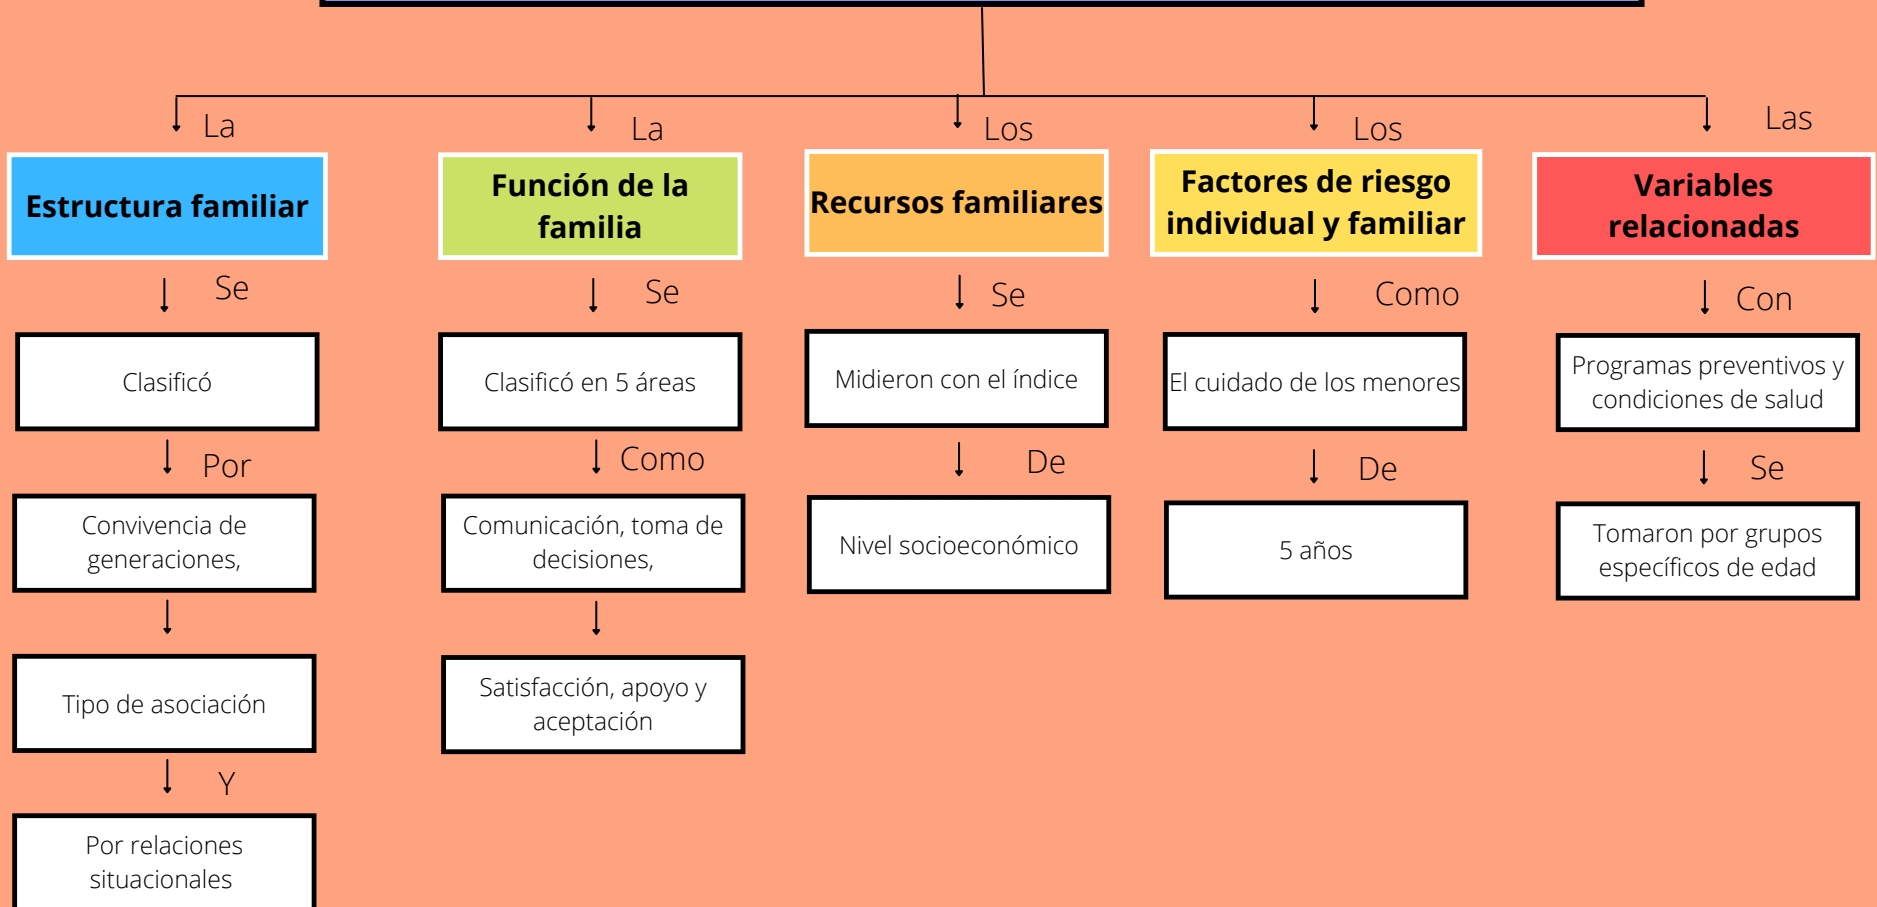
La

Estructura familiar

Se

Clasificó

Por

Convivencia de generaciones,

Tipo de asociación

Y

Por relaciones situacionales

La

Función de la familia

Se

Clasificó en 5 áreas

Como

Comunicación, toma de decisiones,

Satisfacción, apoyo y aceptación

Los

Recursos familiares

Se

Midieron con el índice

De

Nivel socioeconómico

Los

Factores de riesgo individual y familiar

Como

El cuidado de los menores

De

5 años

Las

Variables relacionadas

Con

Programas preventivos y condiciones de salud

Se

Tomaron por grupos específicos de edad